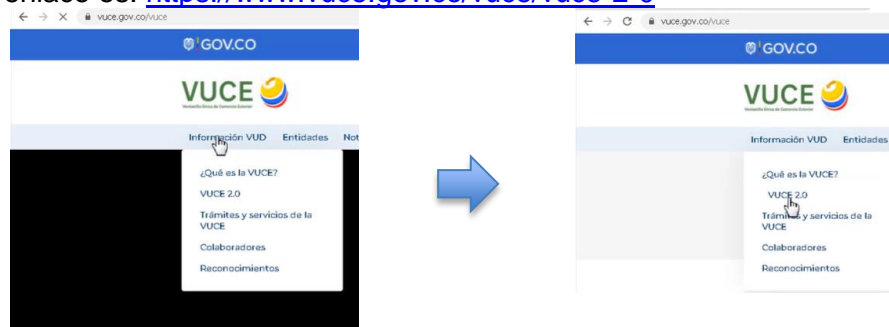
enlace del: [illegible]

vuce.gov.co/vuce

GOV.CO

VUCE

Ventanilla Única de Comercio Exterior

Información VUD Entidades Not

¿Qué es la VUCE?

VUCE 2.0

Trámites y servicios de la VUCE

Colaboradores

Reconocimientos

vuce.gov.co/vuce

GOV.CO

VUCE

Ventanilla Única de Comercio Exterior

Información VUD Entidades

¿Qué es la VUCE?

VUCE 2.0

Trámites y servicios de la VUCE

Colaboradores

Reconocimientos